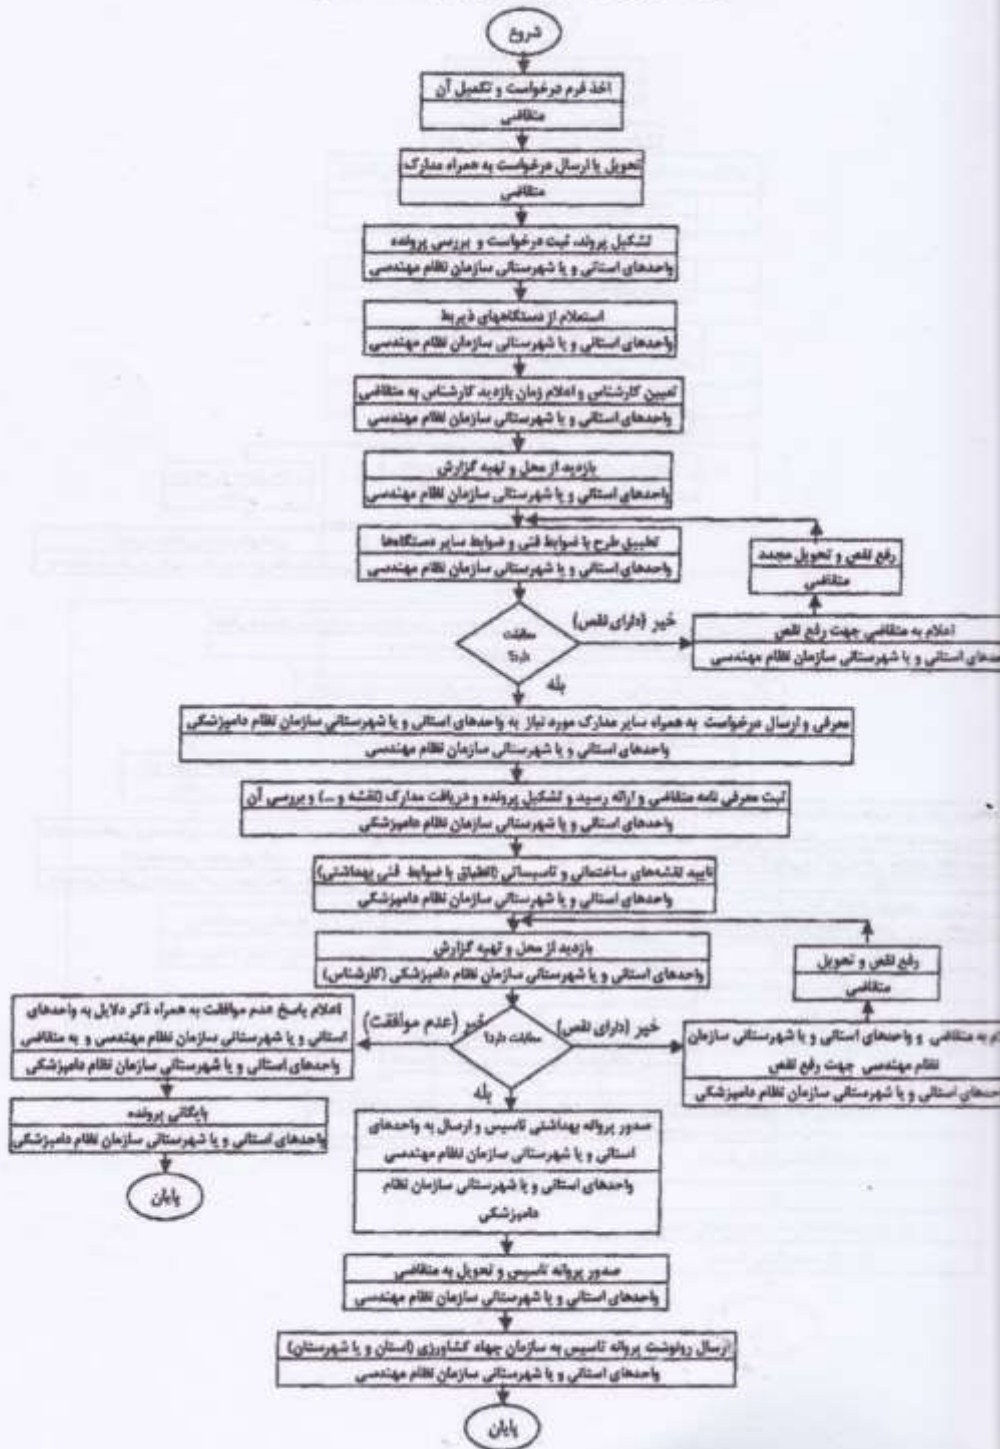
شروع

اخذ فرم درخواست و تکمیل آن
متقاضی

تحویل یا ارسال درخواست به همراه مدارک
متقاضی

تشکیل پرونده، ثبت درخواست و بررسی پرونده
واحدهای استانی و یا شهرستانی سازمان نظام مهندسی

استعلام از دستگاههای ذیربط
واحدهای استانی و یا شهرستانی سازمان نظام مهندسی

تعیین کارشناس و اعلام زمان بازدید کارشناس به متقاضی
واحدهای استانی و یا شهرستانی سازمان نظام مهندسی

بازدید از محل و تهیه گزارش
واحدهای استانی و یا شهرستانی سازمان نظام مهندسی

تطبیق طرح با ضوابط فنی و ضوابط سایر دستگاهها
واحدهای استانی و یا شهرستانی سازمان نظام مهندسی

رفع نقص و تحویل مجدد
متقاضی

مطابقت دارد؟

خیر (دارای نقص)

اعلام به متقاضی جهت رفع نقص
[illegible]حدهای استانی و یا شهرستانی سازمان نظام مهندسی

بله

معرفی و ارسال درخواست به همراه سایر مدارک مورد نیاز به واحدهای استانی و یا شهرستانی سازمان نظام دامپزشکی
واحدهای استانی و یا شهرستانی سازمان نظام مهندسی

ثبت معرفی نامه متقاضی و ارائه رسید و تشکیل پرونده و دریافت مدارک (نقشه و ...) و بررسی آن
واحدهای استانی و یا شهرستانی سازمان نظام دامپزشکی

تایید نقشه‌های ساختمانی و تاسیساتی (انطباق با ضوابط فنی بهداشتی)
واحدهای استانی و یا شهرستانی سازمان نظام دامپزشکی

بازدید از محل و تهیه گزارش
واحدهای استانی و یا شهرستانی سازمان نظام دامپزشکی (کارشناس)

رفع نقص و تحویل
متقاضی

اعلام پاسخ عدم موافقت به همراه ذکر دلایل به واحدهای استانی و یا شهرستانی سازمان نظام مهندسی و به متقاضی
واحدهای استانی و یا شهرستانی سازمان نظام دامپزشکی

خیر (عدم موافقت)

مطابقت دارد؟

خیر (دارای نقص)

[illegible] به متقاضی و واحدهای استانی و یا شهرستانی سازمان نظام مهندسی جهت رفع نقص
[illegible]حدهای استانی و یا شهرستانی سازمان نظام دامپزشکی

بایگانی پرونده
واحدهای استانی و یا شهرستانی سازمان نظام دامپزشکی

پایان

بله

صدور پروانه بهداشتی تاسیس و ارسال به واحدهای استانی و یا شهرستانی سازمان نظام مهندسی
واحدهای استانی و یا شهرستانی سازمان نظام دامپزشکی

صدور پروانه تاسیس و تحویل به متقاضی
واحدهای استانی و یا شهرستانی سازمان نظام مهندسی

ارسال رونوشت پروانه تاسیس به سازمان جهاد کشاورزی (استان و یا شهرستان)
واحدهای استانی و یا شهرستانی سازمان نظام مهندسی

پایان